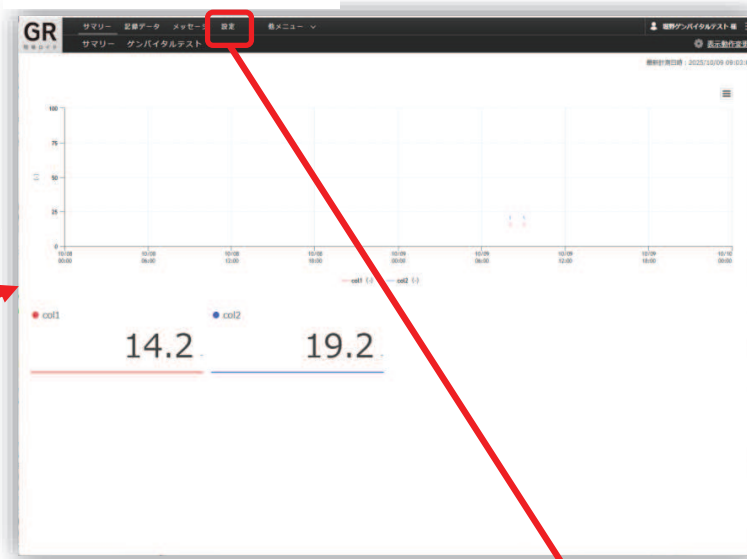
GR

サマリー 記録データ メッセージ 設定 他メニュー

サマリー ゲンバイタルテスト

群野ゲンバイタルテスト 様

表示動作変

最終計測日時：2025/10/09 09:03

100

75

50

25

0

10/08 00:00

10/08 06:00

10/08 12:00

10/08 18:00

10/09 00:00

10/09 06:00

10/09 12:00

10/09 18:00

10/10 00:00

col1 (-) col2 (-)

col1

14.2

col2

19.2